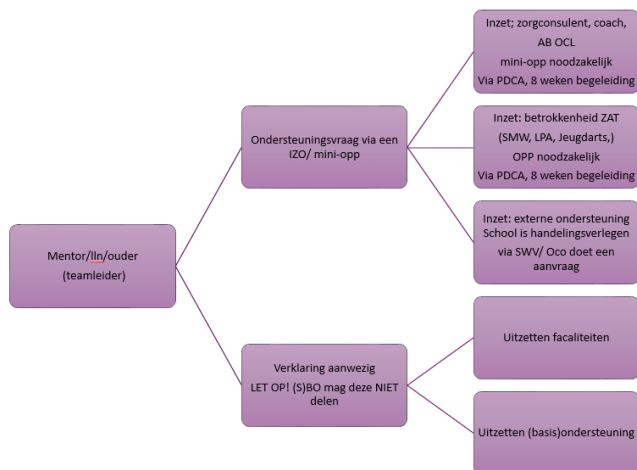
Mentor/lln/ouder
(teamleider)

Ondersteuningsvraag via een IZO/ mini-opp

Inzet; zorgconsulent, coach, AB OCL
mini-opp noodzakelijk
Via PDCA, 8 weken begeleiding

Inzet: betrokkenheid ZAT
(SMW, LPA, Jeugdarts,)
OPP noodzakelijk
Via PDCA, 8 weken begeleiding

Inzet: externe ondersteuning
School is handelingsverlegen
via SWV/ Oco doet een aanvraag

Verklaring aanwezig
LET OP! (S)BO mag deze NIET delen

Uitzetten facaliteiten

Uitzetten (basis)ondersteuning